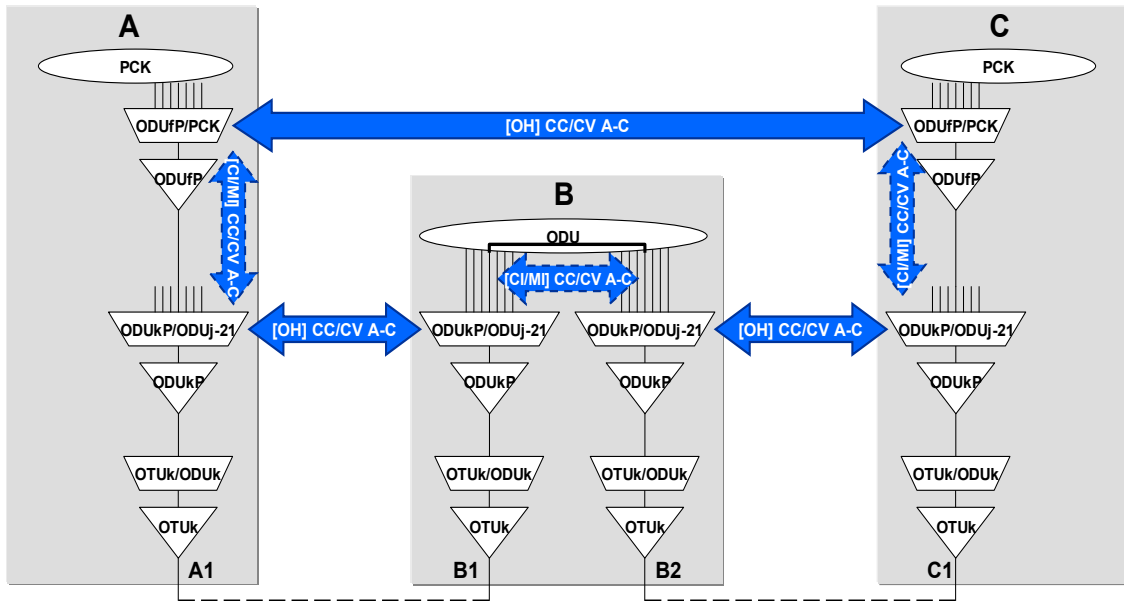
A

PCK

ODUfP/PCK

[OH] CC/CV A-C

ODUfP

[CI/MI] CC/CV A-C

ODUkP/ODUj-21

[OH] CC/CV A-C

ODUkP

OTUk/ODUk

OTUk

A1

B

ODU

[CI/MI] CC/CV A-C

ODUkP/ODUj-21

ODUkP/ODUj-21

ODUkP

ODUkP

OTUk/ODUk

OTUk/ODUk

OTUk

OTUk

B1

B2

[OH] CC/CV A-C

C

PCK

ODUfP/PCK

ODUfP

[CI/MI] CC/CV A-C

ODUkP/ODUj-21

ODUkP

OTUk/ODUk

OTUk

C1